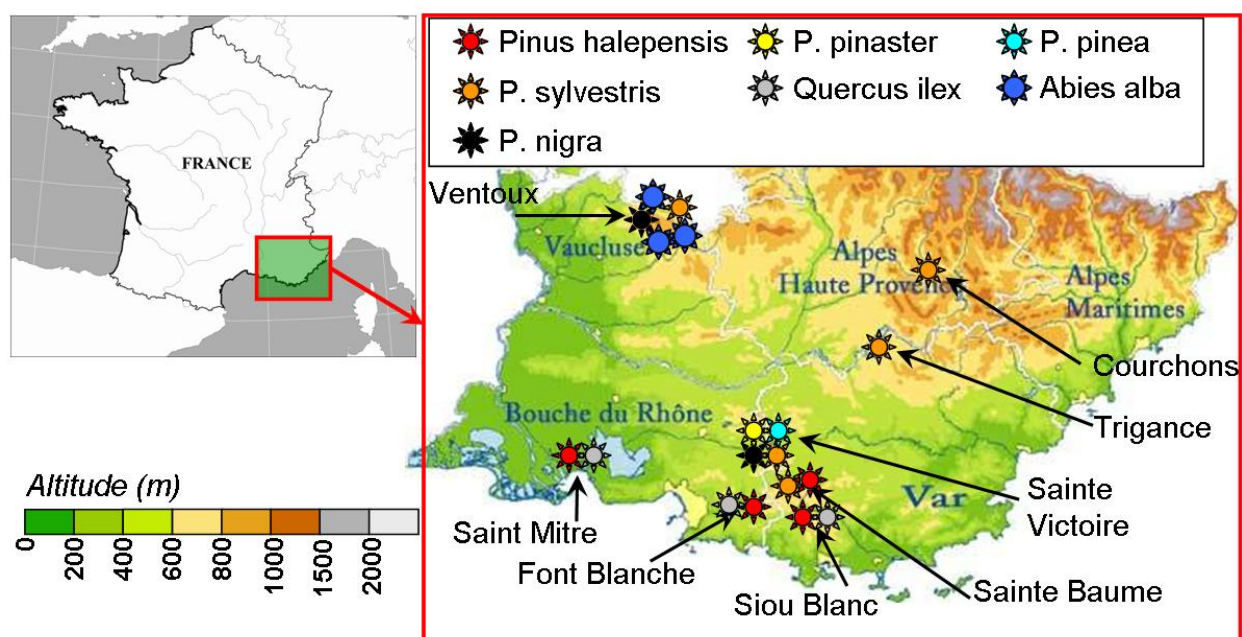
FRANCE

Pinus halepensis
P. pinaster
P. pinea
P. sylvestris
Quercus ilex
Abies alba
P. nigra

Ventoux
Vaucluse
Alpes Haute Provence
Alpes Maritimes
Courchons
Trigance
Bouche du Rhône
Var
Saint Mitre
Font Blanche
Sainte Victoire
Siou Blanc
Sainte Baume

Altitude (m)
0
200
400
600
800
1000
1500
2000